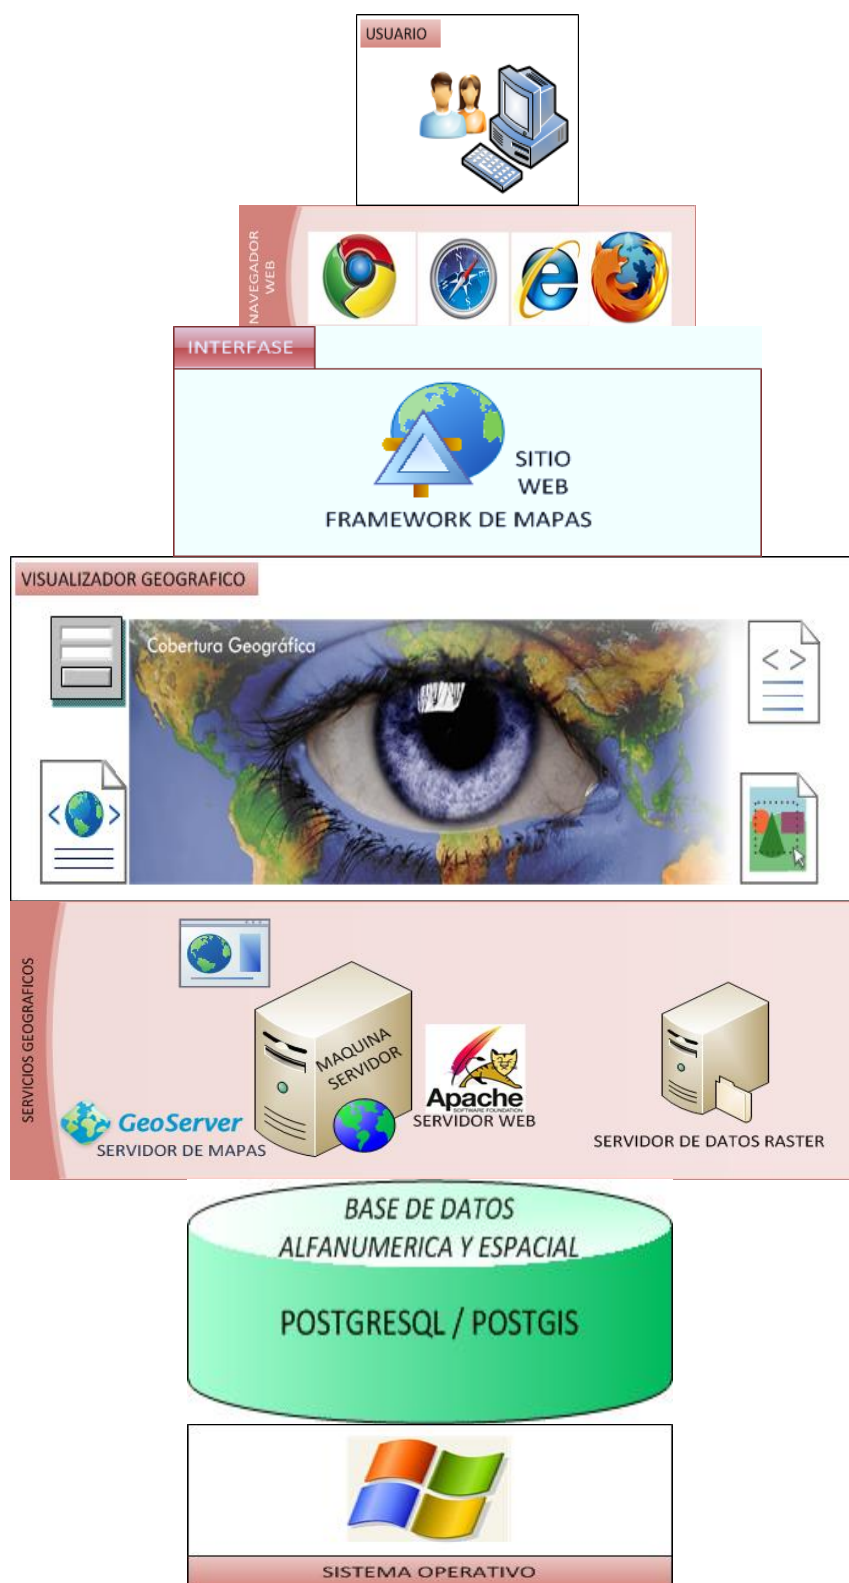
USUARIO

NAVEGADOR WEB

INTERFASE

SITIO WEB

FRAMEWORK DE MAPAS

VISUALIZADOR GEOGRAFICO

Cobertura Geográfica

SERVICIOS GEOGRAFICOS

MAQUINA SERVIDOR

Apache SOFTWARE FOUNDATION

SERVIDOR WEB

GeoServer

SERVIDOR DE MAPAS

SERVIDOR DE DATOS RASTER

BASE DE DATOS ALFANUMERICA Y ESPACIAL

POSTGRESQL / POSTGIS

SISTEMA OPERATIVO